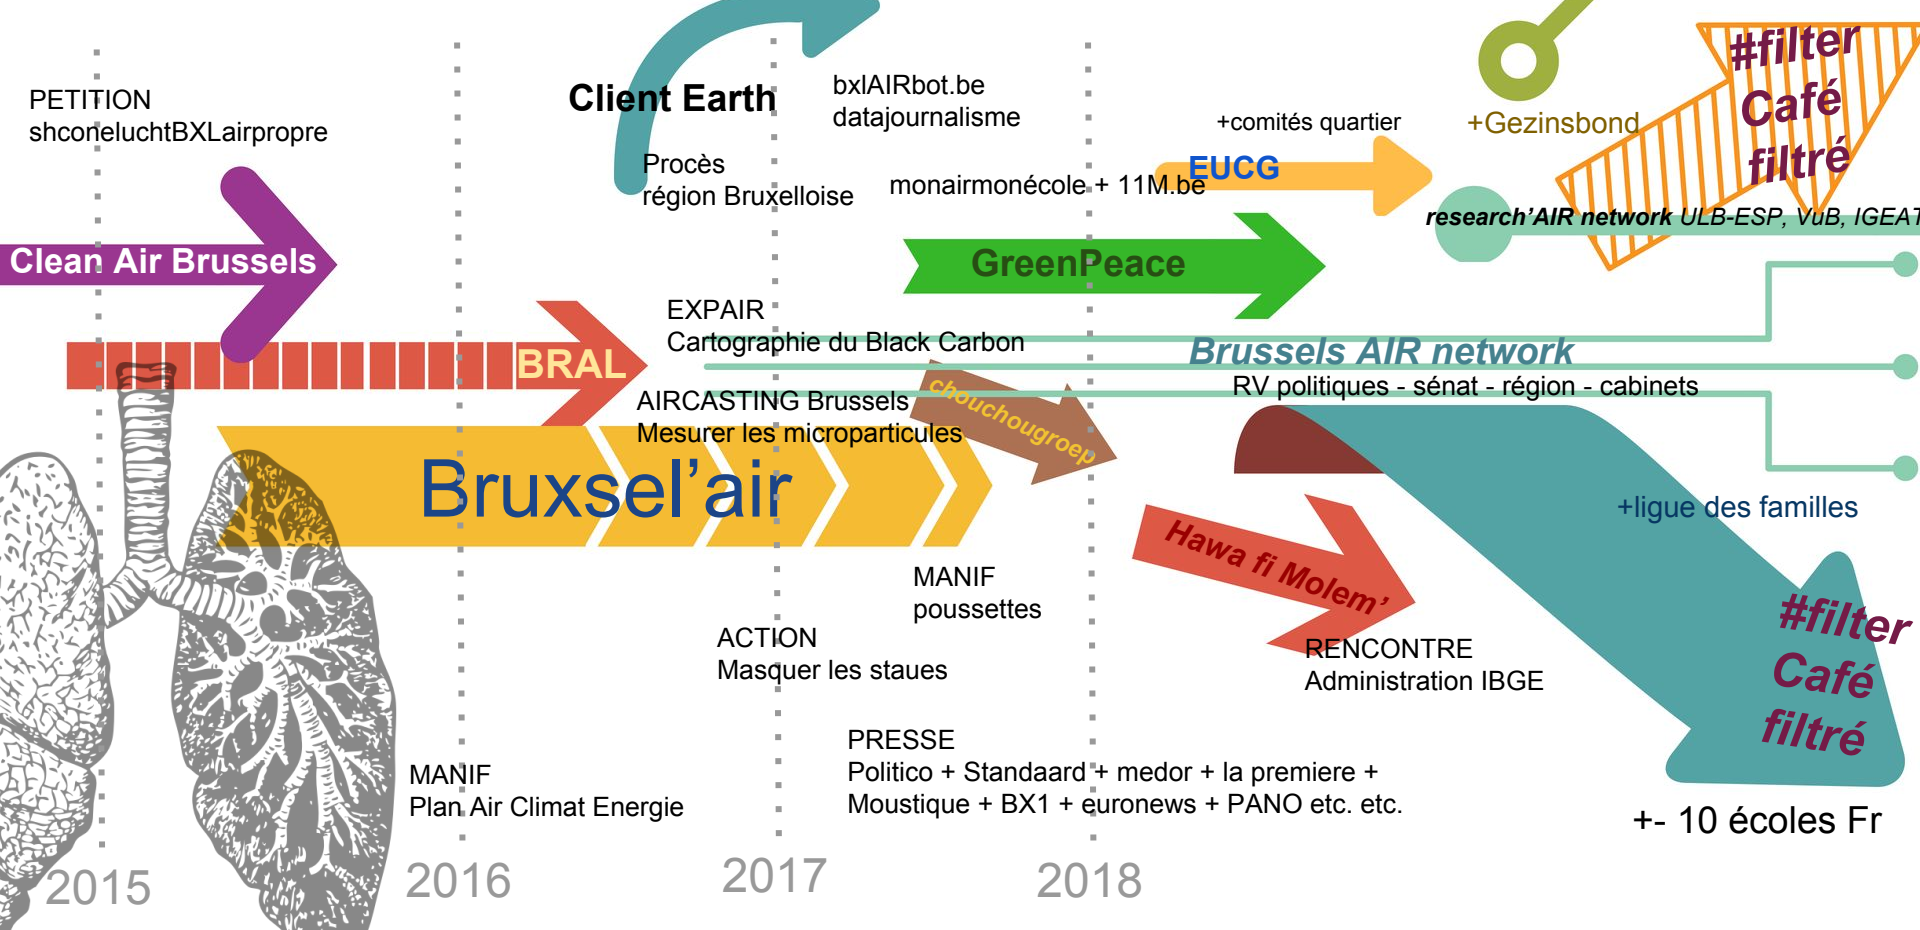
PETITION
shconeluchtBXLairpropre

Clean Air Brussels

BRAL

Bruxsel'air

Client Earth

Procès
région Bruxelloise

bxlAIRbot.be
datajournalisme

monairmonécole + 11M.be

EXPAIR
Cartographie du Black Carbon

AIRCASTING Brussels
Mesurer les microparticules

chouchougroep

MANIF
poussettes

ACTION
Masquer les staues

MANIF
Plan Air Climat Energie

PRESSE
Politico + Standaard + medor + la premiere +
Moustique + BX1 + euronews + PANO etc. etc.

+comités quartier

EUCG

GreenPeace

+Gezinsbond

#filter
Café
filtré

research'AIR network ULB-ESP, VuB, IGEAT

Brussels AIR network

RV politiques - sénat - région - cabinets

+ligue des familles

Hawa fi Molem'

RENCONTRE
Administration IBGE

#filter
Café
filtré

+- 10 écoles Fr

2015

2016

2017

2018